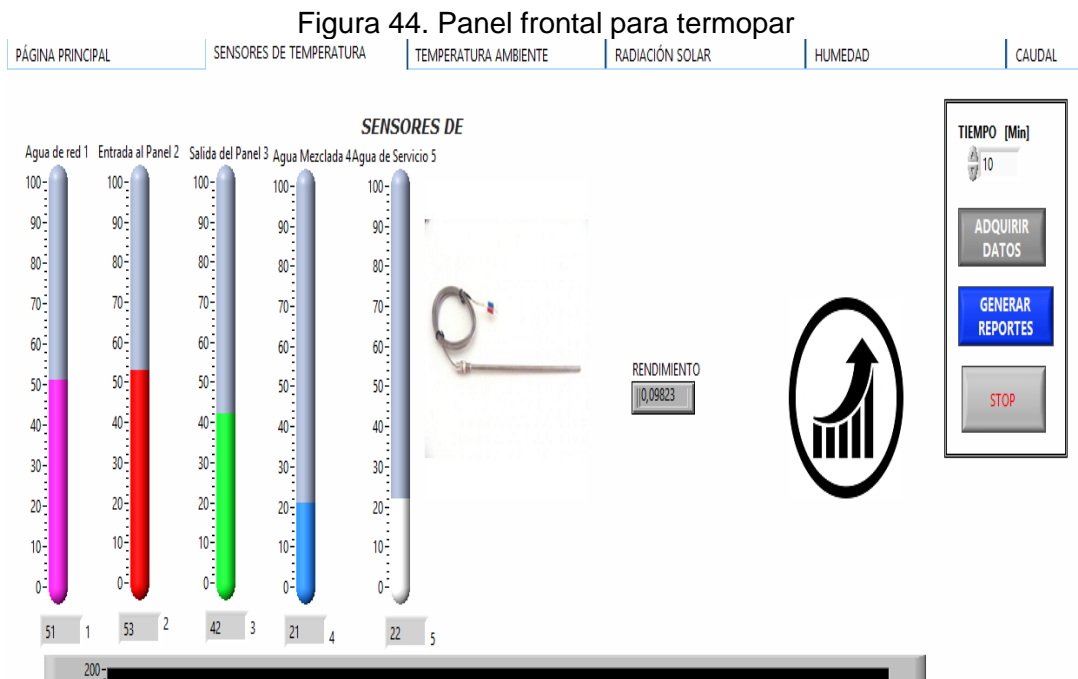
Figura 44. Panel frontal para termopar

PÁGINA PRINCIPAL | SENSORES DE TEMPERATURA | TEMPERATURA AMBIENTE | RADIACIÓN SOLAR | HUMEDAD | CAUDAL

SENSORES DE

Agua de red 1
100
90
80
70
60
50
40
30
20
10
0
51 1

Entrada al Panel 2
100
90
80
70
60
50
40
30
20
10
0
53 2

Salida del Panel 3
100
90
80
70
60
50
40
30
20
10
0
42 3

Agua Mezclada 4
100
90
80
70
60
50
40
30
20
10
0
21 4

Agua de Servicio 5
100
90
80
70
60
50
40
30
20
10
0
22 5

RENDIMIENTO
0,09823

TIEMPO [Min]
10

ADQUIRIR DATOS

GENERAR REPORTES

STOP

200